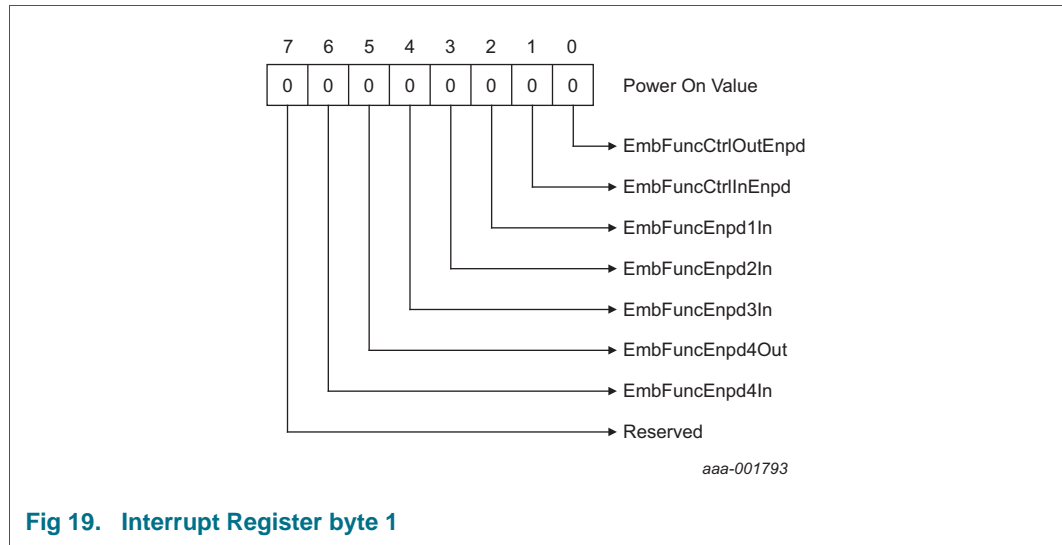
| 7 | 6 | 5 | 4 | 3 | 2 | 1 | 0 |
|---|---|---|---|---|---|---|---|
| 0 | 0 | 0 | 0 | 0 | 0 | 0 | 0 |

Power On Value

EmbFuncCtrlOutEnpd
EmbFuncCtrlInEnpd
EmbFuncEnpd1In
EmbFuncEnpd2In
EmbFuncEnpd3In
EmbFuncEnpd4Out
EmbFuncEnpd4In
Reserved

aaa-001793

Fig 19. Interrupt Register byte 1